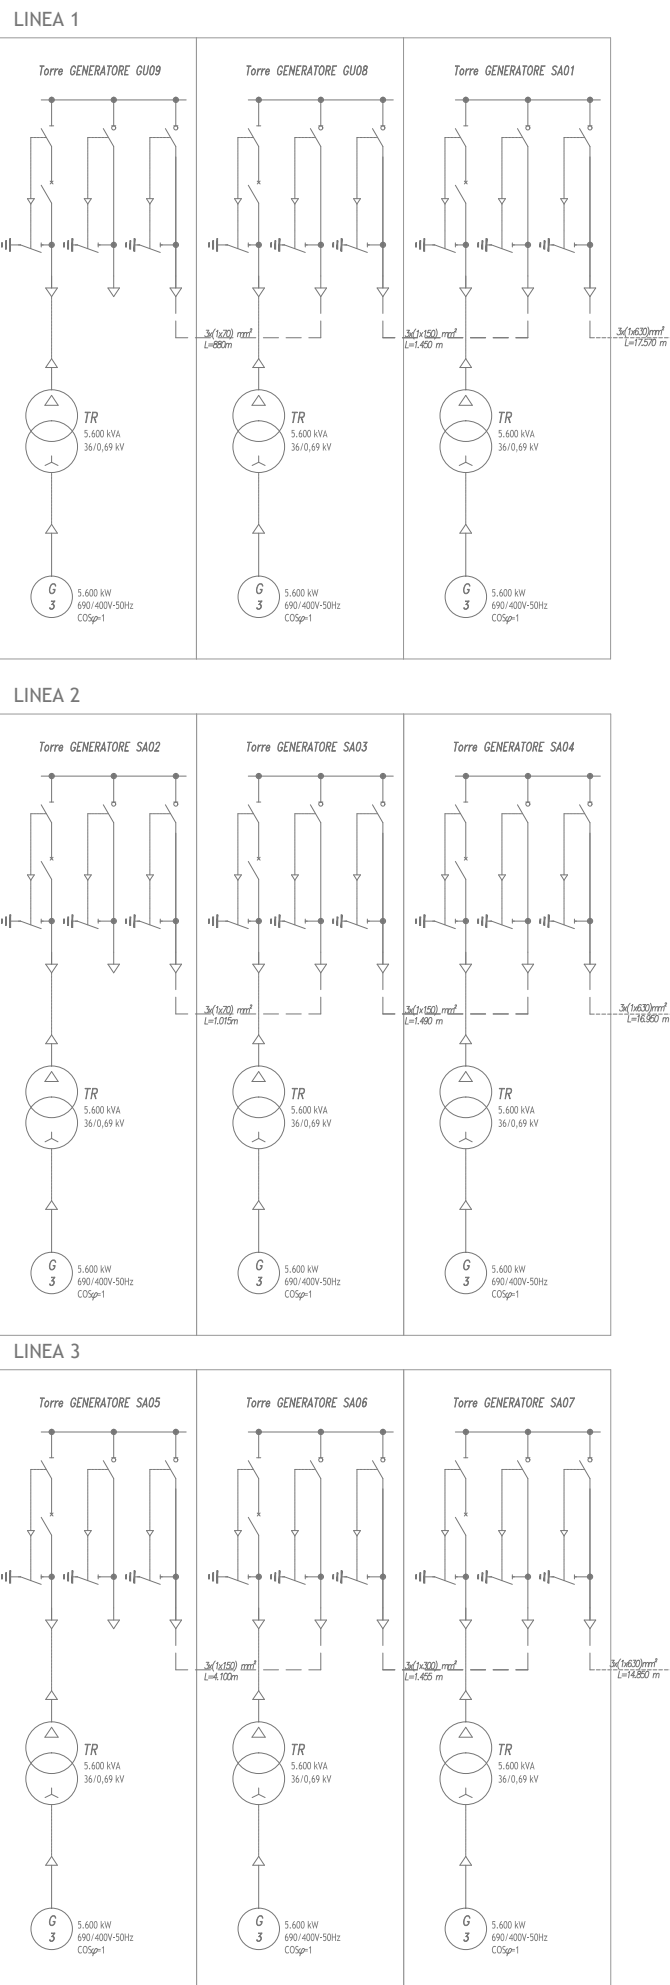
LINEA 1

Torre GENERATORE GU09

TR
5.600 kVA
36/0,69 kV

G
3
5.600 kW
690/400V-50Hz
COS$\varphi$=1

3x(1x70) mm²
L=880m

Torre GENERATORE GU08

TR
5.600 kVA
36/0,69 kV

G
3
5.600 kW
690/400V-50Hz
COS$\varphi$=1

3x(1x150) mm²
L=1.450 m

Torre GENERATORE SA01

TR
5.600 kVA
36/0,69 kV

G
3
5.600 kW
690/400V-50Hz
COS$\varphi$=1

3x(1x630)mm²
L=17.570 m

LINEA 2

Torre GENERATORE SA02

TR
5.600 kVA
36/0,69 kV

G
3
5.600 kW
690/400V-50Hz
COS$\varphi$=1

3x(1x70) mm²
L=1.015m

Torre GENERATORE SA03

TR
5.600 kVA
36/0,69 kV

G
3
5.600 kW
690/400V-50Hz
COS$\varphi$=1

3x(1x150) mm²
L=1.490 m

Torre GENERATORE SA04

TR
5.600 kVA
36/0,69 kV

G
3
5.600 kW
690/400V-50Hz
COS$\varphi$=1

3x(1x630)mm²
L=16.950 m

LINEA 3

Torre GENERATORE SA05

TR
5.600 kVA
36/0,69 kV

G
3
5.600 kW
690/400V-50Hz
COS$\varphi$=1

3x(1x150) mm²
L=4.100m

Torre GENERATORE SA06

TR
5.600 kVA
36/0,69 kV

G
3
5.600 kW
690/400V-50Hz
COS$\varphi$=1

3x(1x300) mm²
L=1.455 m

Torre GENERATORE SA07

TR
5.600 kVA
36/0,69 kV

G
3
5.600 kW
690/400V-50Hz
COS$\varphi$=1

3x(1x630)mm²
L=14.850 m